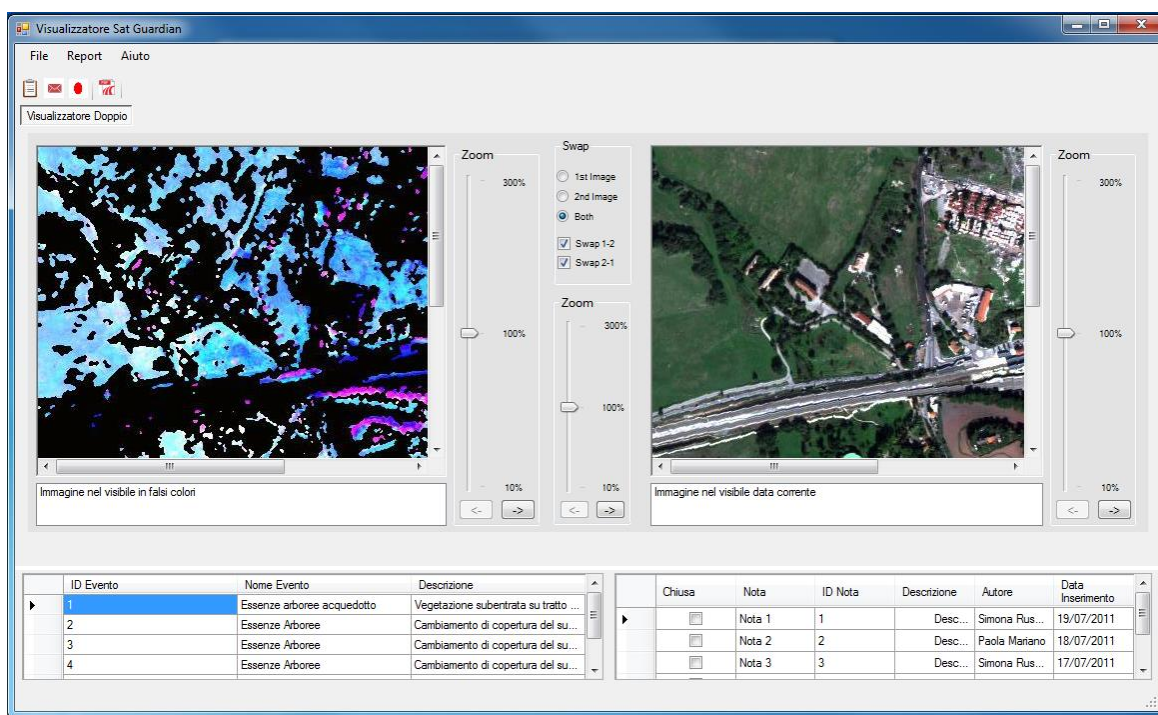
Visualizzatore Sat Guardian

File Report Aiuto

Visualizzatore Doppio

Zoom
300%
100%
10%
<- ->

Swap
1st Image
2nd Image
Both
Swap 1-2
Swap 2-1

Zoom
300%
100%
10%
<- ->

Zoom
300%
100%
10%
<- ->

Immagine nel visibile in falsi colori

Immagine nel visibile data corrente

| ID Evento | Nome Evento | Descrizione |
|---|---|---|
| 1 | Essenze arboree acquedotto | Vegetazione subentrata su tratto ... |
| 2 | Essenze Arboree | Cambiamento di copertura del su... |
| 3 | Essenze Arboree | Cambiamento di copertura del su... |
| 4 | Essenze Arboree | Cambiamento di copertura del su... |

| Chiusa | Nota | ID Nota | Descrizione | Autore | Data Inserimento |
|---|---|---|---|---|---|
| | Nota 1 | 1 | Desc... | Simona Rus... | 19/07/2011 |
| | Nota 2 | 2 | Desc... | Paola Mariano | 18/07/2011 |
| | Nota 3 | 3 | Desc... | Simona Rus... | 17/07/2011 |